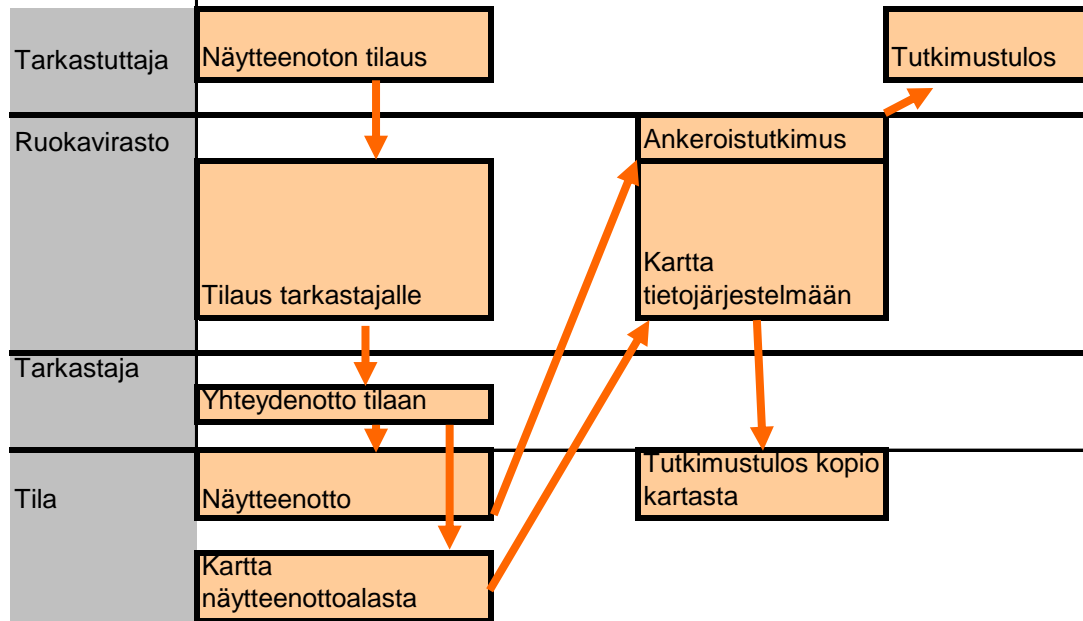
Tarkastuttaja

Näytteenoton tilaus

Tutkimustulos

Ruokavirasto

Ankeroistutkimus

Tilaus tarkastajalle

Kartta tietojärjestelmään

Tarkastaja

Yhteydenotto tilaan

Tila

Näytteenotto

Tutkimustulos kopio kartasta

Kartta näytteenottoalasta